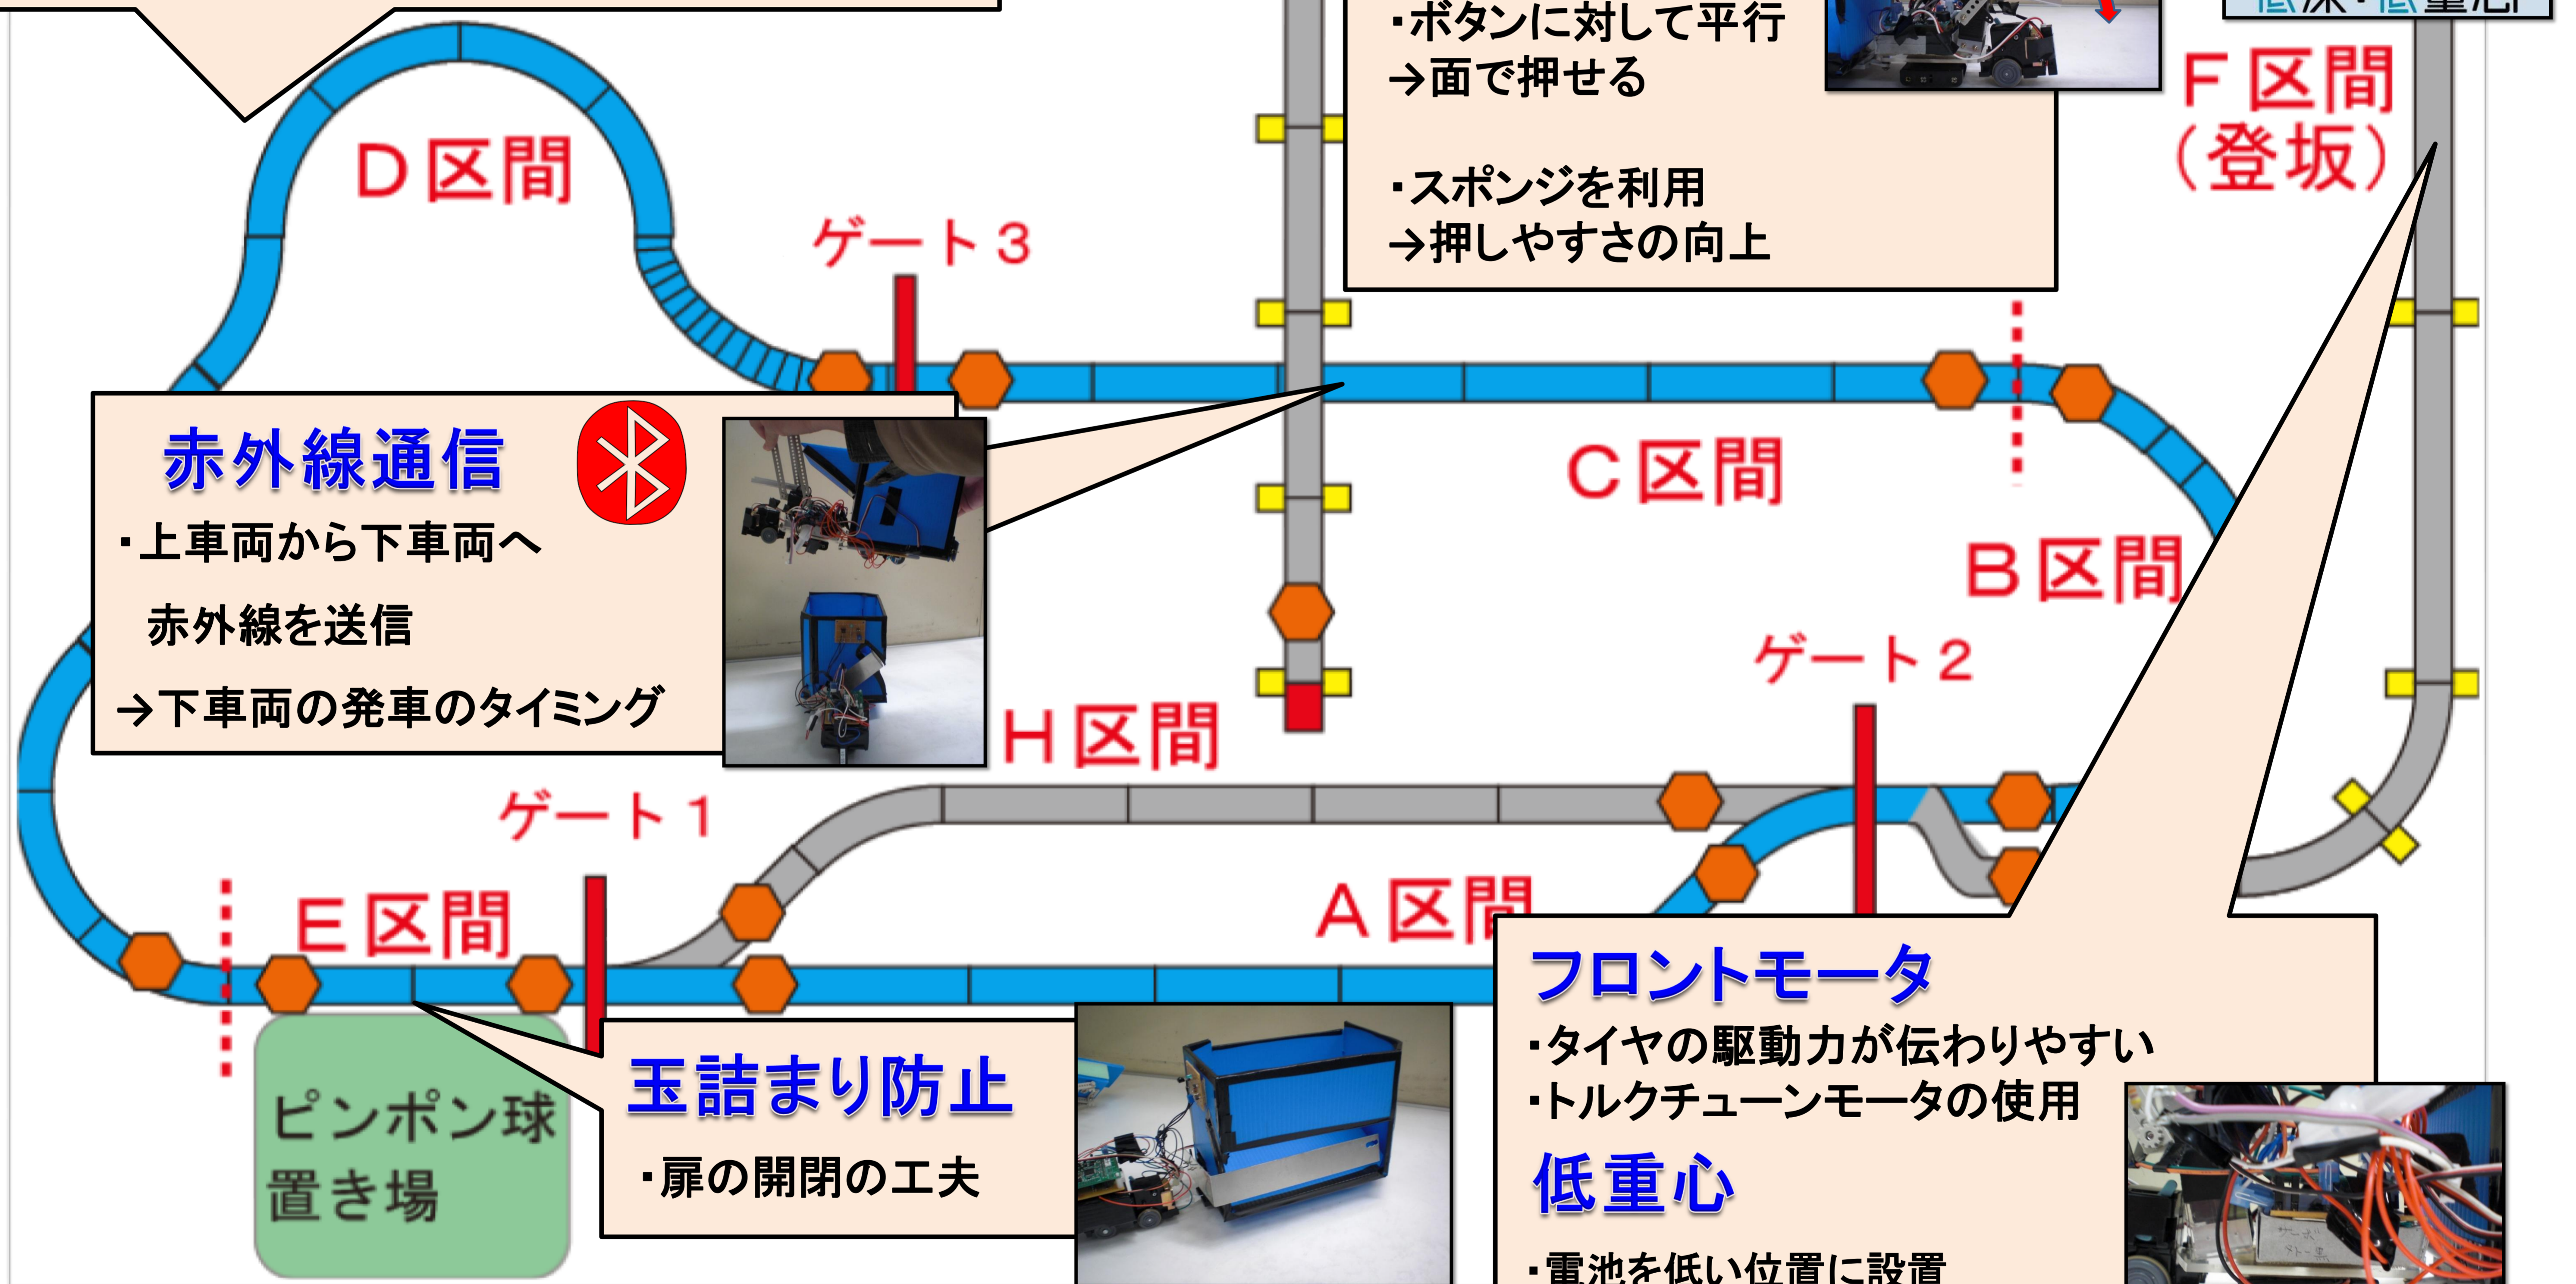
・ボタンに対して平行
→面で押せる

・スポンジを利用
→押しやすさの向上

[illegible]

F区間
(登坂)

D区間

ゲート3

赤外線通信

・上車両から下車両へ
赤外線を送信
→下車両の発車のタイミング

C区間

B区間

ゲート2

H区間

ゲート1

E区間

A区間

ピンポン球
置き場

玉詰まり防止

・扉の開閉の工夫

フロントモータ

・タイヤの駆動力が伝わりやすい
・トルクチューンモータの使用

低重心

・電池を低い位置に設置